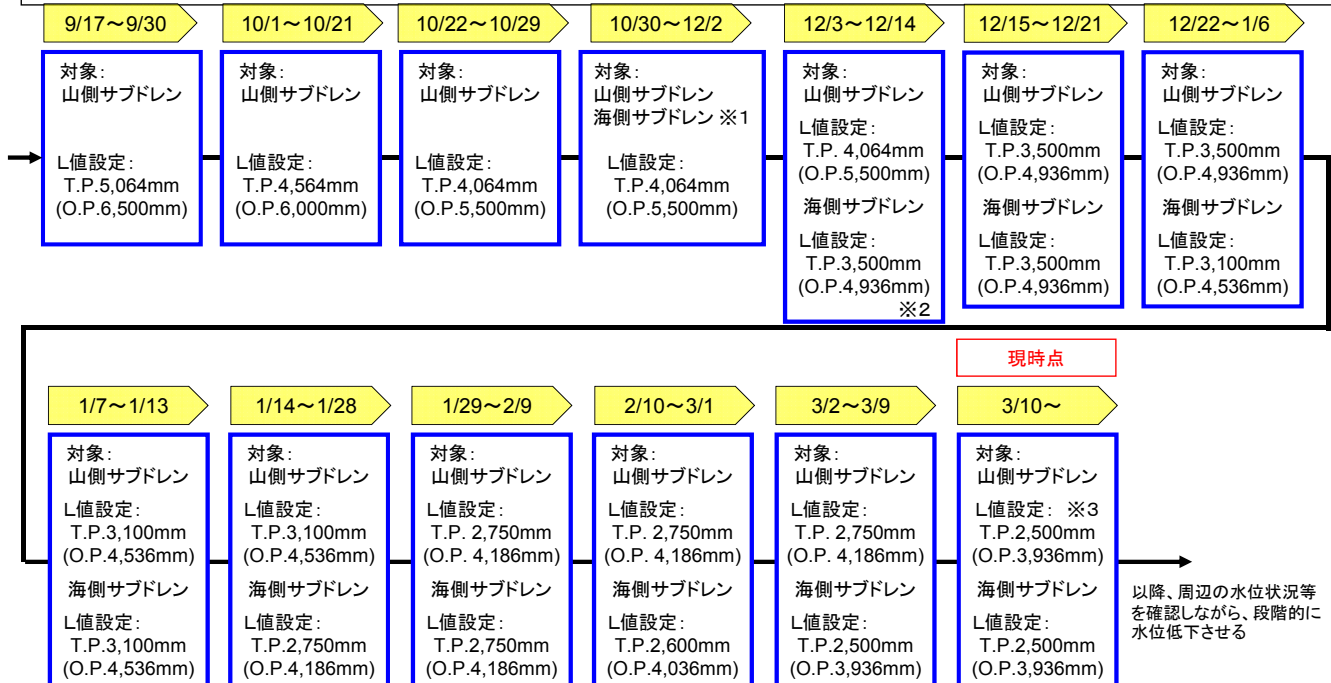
9/17～9/30

対象：
山側サブドレン

L値設定：
T.P.5,064mm
(O.P.6,500mm)

10/1～10/21

対象：
山側サブドレン

L値設定：
T.P.4,564mm
(O.P.6,000mm)

10/22～10/29

対象：
山側サブドレン

L値設定：
T.P.4,064mm
(O.P.5,500mm)

10/30～12/2

対象：
山側サブドレン
海側サブドレン ※1

L値設定：
T.P.4,064mm
(O.P.5,500mm)

12/3～12/14

対象：
山側サブドレン

L値設定：
T.P. 4,064mm
(O.P.5,500mm)

海側サブドレン

L値設定：
T.P.3,500mm
(O.P.4,936mm)
※2

12/15～12/21

対象：
山側サブドレン

L値設定：
T.P.3,500mm
(O.P.4,936mm)

海側サブドレン

L値設定：
T.P.3,500mm
(O.P.4,936mm)

12/22～1/6

対象：
山側サブドレン

L値設定：
T.P.3,500mm
(O.P.4,936mm)

海側サブドレン

L値設定：
T.P.3,100mm
(O.P.4,536mm)

現時点

1/7～1/13

対象：
山側サブドレン

L値設定：
T.P.3,100mm
(O.P.4,536mm)

海側サブドレン

L値設定：
T.P.3,100mm
(O.P.4,536mm)

1/14～1/28

対象：
山側サブドレン

L値設定：
T.P.3,100mm
(O.P.4,536mm)

海側サブドレン

L値設定：
T.P.2,750mm
(O.P.4,186mm)

1/29～2/9

対象：
山側サブドレン

L値設定：
T.P. 2,750mm
(O.P. 4,186mm)

海側サブドレン

L値設定：
T.P.2,750mm
(O.P.4,186mm)

2/10～3/1

対象：
山側サブドレン

L値設定：
T.P. 2,750mm
(O.P. 4,186mm)

海側サブドレン

L値設定：
T.P.2,600mm
(O.P.4,036mm)

3/2～3/9

対象：
山側サブドレン

L値設定：
T.P. 2,750mm
(O.P. 4,186mm)

海側サブドレン

L値設定：
T.P.2,500mm
(O.P.3,936mm)

3/10～

対象：
山側サブドレン

L値設定： ※3
T.P.2,500mm
(O.P.3,936mm)

海側サブドレン

L値設定：
T.P.2,500mm
(O.P.3,936mm)

以降、周辺の水位状況等を確認しながら、段階的に水位低下させる